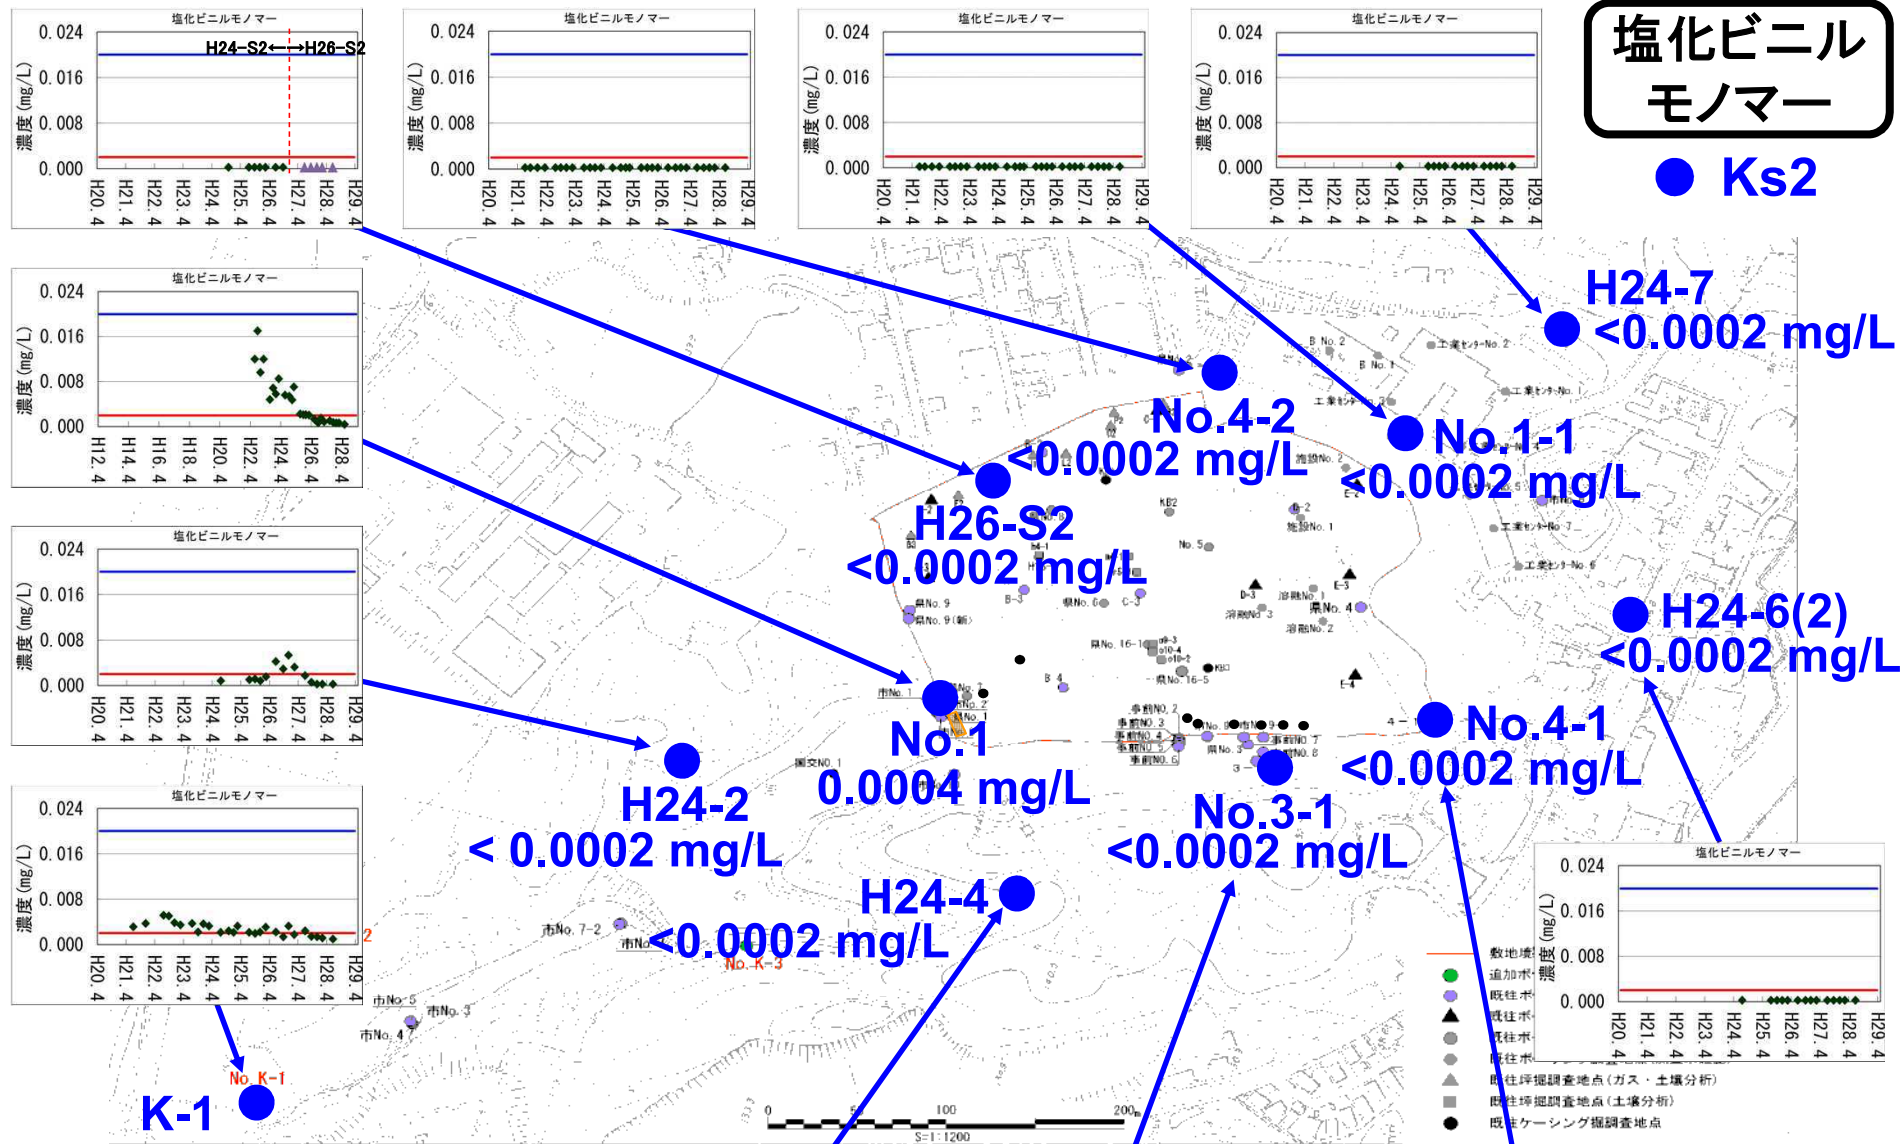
塩化ビニル モノマー

● Ks2

塩化ビニルモノマー
濃度 (mg/L)
0.024
0.016
0.008
0.000
H24-S2←→H26-S2
H20.4 H21.4 H22.4 H23.4 H24.4 H25.4 H26.4 H27.4 H28.4 H29.4

塩化ビニルモノマー
濃度 (mg/L)
0.024
0.016
0.008
0.000
H20.4 H21.4 H22.4 H23.4 H24.4 H25.4 H26.4 H27.4 H28.4 H29.4

塩化ビニルモノマー
濃度 (mg/L)
0.024
0.016
0.008
0.000
H20.4 H21.4 H22.4 H23.4 H24.4 H25.4 H26.4 H27.4 H28.4 H29.4

塩化ビニルモノマー
濃度 (mg/L)
0.024
0.016
0.008
0.000
H20.4 H21.4 H22.4 H23.4 H24.4 H25.4 H26.4 H27.4 H28.4 H29.4

塩化ビニルモノマー
濃度 (mg/L)
0.024
0.016
0.008
0.000
H12.4 H14.4 H16.4 H18.4 H20.4 H22.4 H24.4 H26.4 H28.4

塩化ビニルモノマー
濃度 (mg/L)
0.024
0.016
0.008
0.000
H20.4 H21.4 H22.4 H23.4 H24.4 H25.4 H26.4 H27.4 H28.4 H29.4

塩化ビニルモノマー
濃度 (mg/L)
0.024
0.016
0.008
0.000
H20.4 H21.4 H22.4 H23.4 H24.4 H25.4 H26.4 H27.4 H28.4 H29.4

H24-7
<0.0002 mg/L

No.4-2
<0.0002 mg/L

No.1-1
<0.0002 mg/L

H26-S2
<0.0002 mg/L

H24-6(2)
<0.0002 mg/L

No.1
0.0004 mg/L

No.4-1
<0.0002 mg/L

H24-2
< 0.0002 mg/L

No.3-1
<0.0002 mg/L

H24-4
<0.0002 mg/L

K-1
No. K-1
No. K-3

塩化ビニルモノマー
濃度 (mg/L)
0.024
0.016
0.008
0.000
H20.4 H21.4 H22.4 H23.4 H24.4 H25.4 H26.4 H27.4 H28.4 H29.4

敷地境
追加ボ
既往ボ
既往ボ
既往ボ
既往ボ
既往試掘調査地点（ガス・土壌分析）
既往試掘調査地点（土壌分析）
既往ケーシング掘調査地点

0 100 200m
S=1:1200